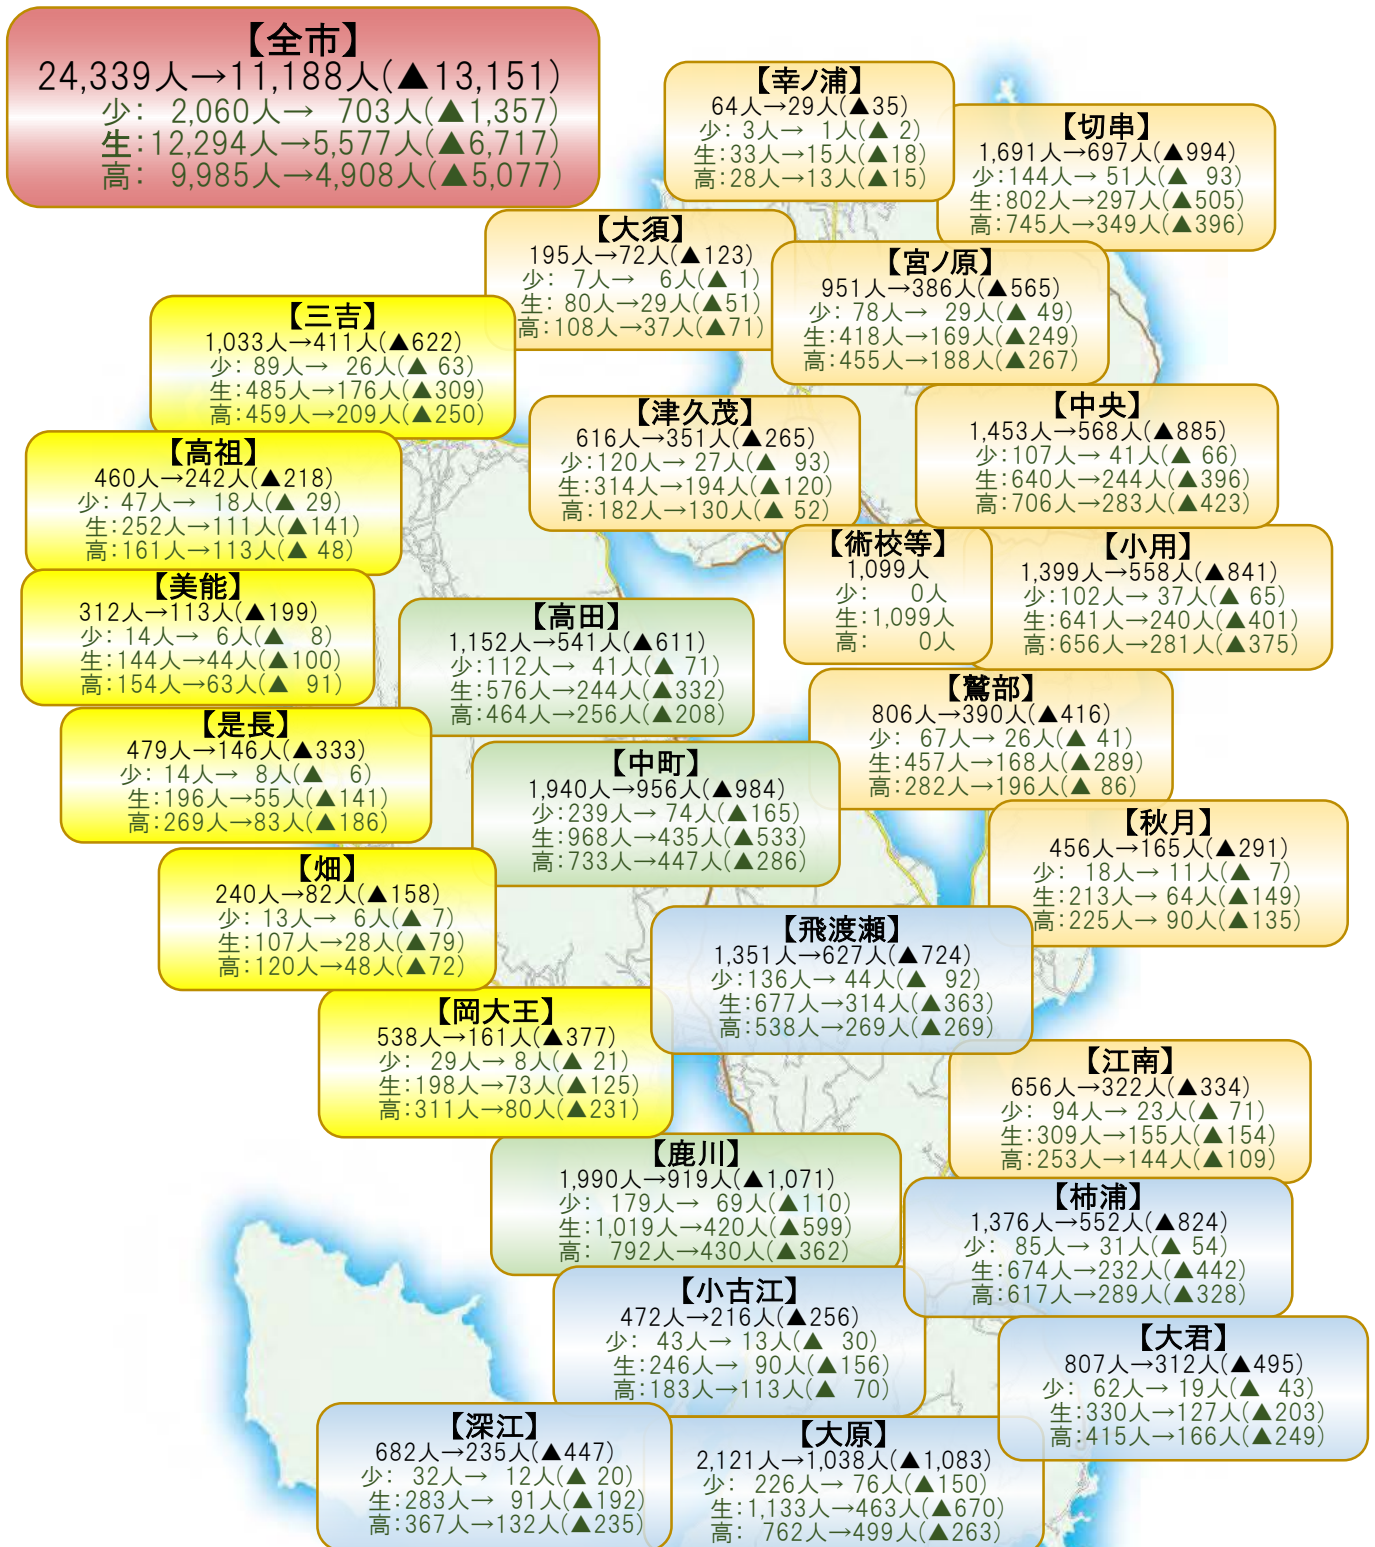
【全市】
24,339人→11,188人(▲13,151)
少: 2,060人→ 703人(▲1,357)
生:12,294人→5,577人(▲6,717)
高: 9,985人→4,908人(▲5,077)

【幸ノ浦】
64人→29人(▲35)
少: 3人→ 1人(▲ 2)
生:33人→15人(▲18)
高:28人→13人(▲15)

【切串】
1,691人→697人(▲994)
少:144人→ 51人(▲ 93)
生:802人→297人(▲505)
高:745人→349人(▲396)

【大須】
195人→72人(▲123)
少: 7人→ 6人(▲ 1)
生: 80人→29人(▲51)
高:108人→37人(▲71)

【宮ノ原】
951人→386人(▲565)
少: 78人→ 29人(▲ 49)
生:418人→169人(▲249)
高:455人→188人(▲267)

【三吉】
1,033人→411人(▲622)
少: 89人→ 26人(▲ 63)
生:485人→176人(▲309)
高:459人→209人(▲250)

【津久茂】
616人→351人(▲265)
少:120人→ 27人(▲ 93)
生:314人→194人(▲120)
高:182人→130人(▲ 52)

【中央】
1,453人→568人(▲885)
少:107人→ 41人(▲ 66)
生:640人→244人(▲396)
高:706人→283人(▲423)

【高祖】
460人→242人(▲218)
少: 47人→ 18人(▲ 29)
生:252人→111人(▲141)
高:161人→113人(▲ 48)

【術校等】
1,099人
少: 0人
生:1,099人
高: 0人

【小用】
1,399人→558人(▲841)
少:102人→ 37人(▲ 65)
生:641人→240人(▲401)
高:656人→281人(▲375)

【美能】
312人→113人(▲199)
少: 14人→ 6人(▲ 8)
生:144人→44人(▲100)
高:154人→63人(▲ 91)

【高田】
1,152人→541人(▲611)
少:112人→ 41人(▲ 71)
生:576人→244人(▲332)
高:464人→256人(▲208)

【鷲部】
806人→390人(▲416)
少: 67人→ 26人(▲ 41)
生:457人→168人(▲289)
高:282人→196人(▲ 86)

【是長】
479人→146人(▲333)
少: 14人→ 8人(▲ 6)
生:196人→55人(▲141)
高:269人→83人(▲186)

【中町】
1,940人→956人(▲984)
少:239人→ 74人(▲165)
生:968人→435人(▲533)
高:733人→447人(▲286)

【秋月】
456人→165人(▲291)
少: 18人→ 11人(▲ 7)
生:213人→ 64人(▲149)
高:225人→ 90人(▲135)

【畑】
240人→82人(▲158)
少: 13人→ 6人(▲ 7)
生:107人→28人(▲79)
高:120人→48人(▲72)

【飛渡瀬】
1,351人→627人(▲724)
少:136人→ 44人(▲ 92)
生:677人→314人(▲363)
高:538人→269人(▲269)

【岡大王】
538人→161人(▲377)
少: 29人→ 8人(▲ 21)
生:198人→73人(▲125)
高:311人→80人(▲231)

【江南】
656人→322人(▲334)
少: 94人→ 23人(▲ 71)
生:309人→155人(▲154)
高:253人→144人(▲109)

【鹿川】
1,990人→919人(▲1,071)
少: 179人→ 69人(▲110)
生:1,019人→420人(▲599)
高: 792人→430人(▲362)

【柿浦】
1,376人→552人(▲824)
少: 85人→ 31人(▲ 54)
生:674人→232人(▲442)
高:617人→289人(▲328)

【小古江】
472人→216人(▲256)
少: 43人→ 13人(▲ 30)
生:246人→ 90人(▲156)
高:183人→113人(▲ 70)

【大君】
807人→312人(▲495)
少: 62人→ 19人(▲ 43)
生:330人→127人(▲203)
高:415人→166人(▲249)

【深江】
682人→235人(▲447)
少: 32人→ 12人(▲ 20)
生:283人→ 91人(▲192)
高:367人→132人(▲235)

【大原】
2,121人→1,038人(▲1,083)
少: 226人→ 76人(▲150)
生:1,133人→463人(▲670)
高: 762人→499人(▲263)